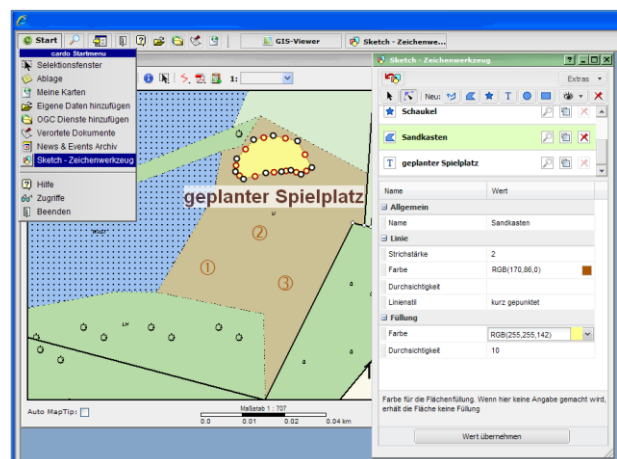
Start

GIS-Viewer

Sketch - Zeichenwe...

cardo Startmenu

Selektionsfenster

Ablage

Meine Karten

Eigene Daten hinzufügen

OGC Dienste hinzufügen

Verortete Dokumente

News & Events Archiv

Sketch - Zeichenwerkzeug

Hilfe

Zugriffe

Beenden

1:

geplanter Spielplatz

①

②

③

Auto MapTip:

Maßstab 1 : 707

0.0 0.01 0.02 0.04 km

Sketch - Zeichenwerkzeug

Extras

Neu:

T

Schaukel

Sandkasten

geplanter Spielplatz

| Name | Wert |
|---|---|
| Allgemein | |
| Name | Sandkasten |
| Linie | |
| Strichstärke | 2 |
| Farbe | RGB(170,88,0) |
| Durchsichtigkeit | |
| Linienstil | kurz gepunktet |
| Füllung | |
| Farbe | RGB(255,255,142) |
| Durchsichtigkeit | 10 |

Farbe für die Flächenfüllung. Wenn hier keine Angabe gemacht wird, erhält die Fläche keine Füllung

Wert übernehmen